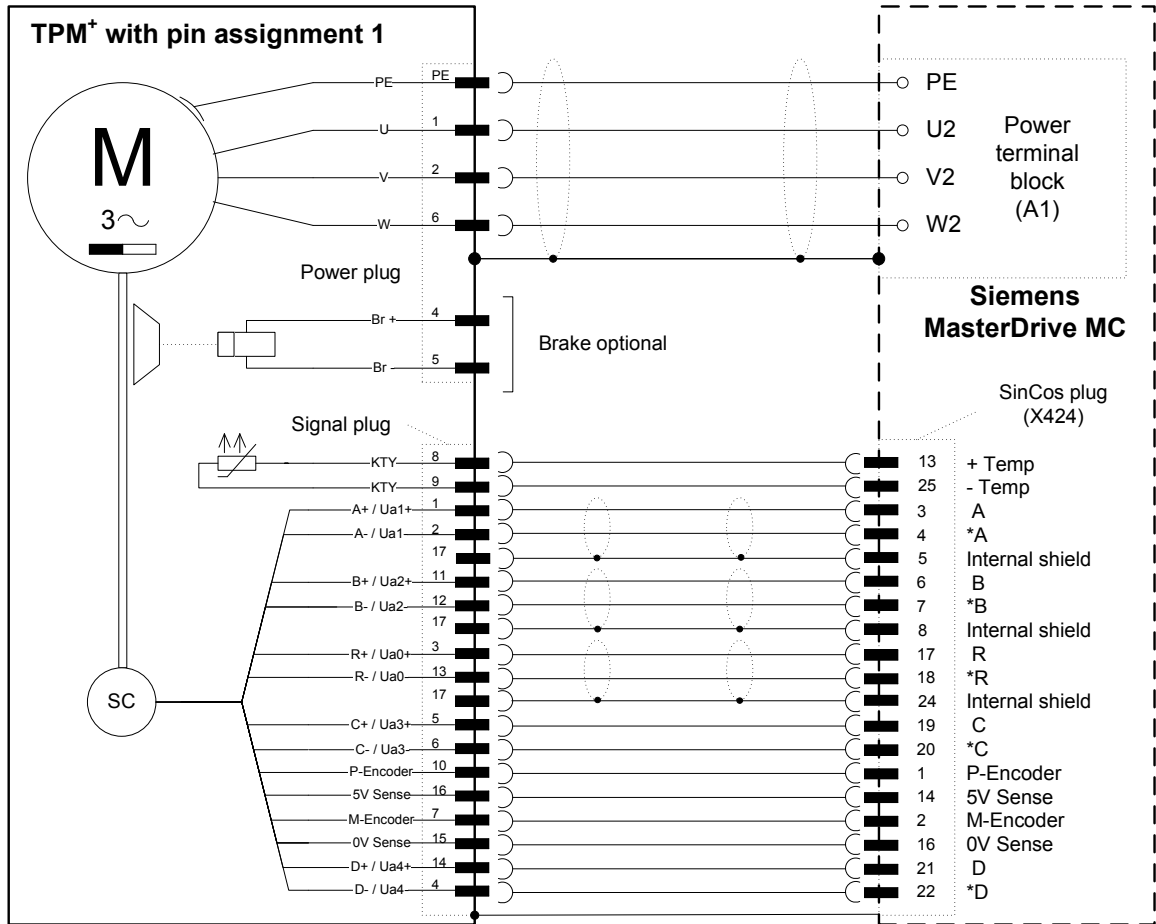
TPM$^+$ with pin assignment 1

M

3~

PE PE
U 1
V 2
W 6

Power plug

Br + 4
Br 5

Brake optional

PE
U2
V2
W2

Power terminal block (A1)

Siemens MasterDrive MC

SinCos plug (X424)

Signal plug

KTY 8
KTY 9
A+ / Ua1+ 1
A- / Ua1 2
17
B+ / Ua2+ 11
B- / Ua2 12
17
R+ / Ua0+ 3
R- / Ua0 13
17
C+ / Ua3+ 5
C- / Ua3 6
P-Encoder 10
5V Sense 16
M-Encoder 7
0V Sense 15
D+ / Ua4+ 14
D- / Ua4 4

SC

13 + Temp
25 - Temp
3 A
4 *A
5 Internal shield
6 B
7 *B
8 Internal shield
17 R
18 *R
24 Internal shield
19 C
20 *C
1 P-Encoder
14 5V Sense
2 M-Encoder
16 0V Sense
21 D
22 *D